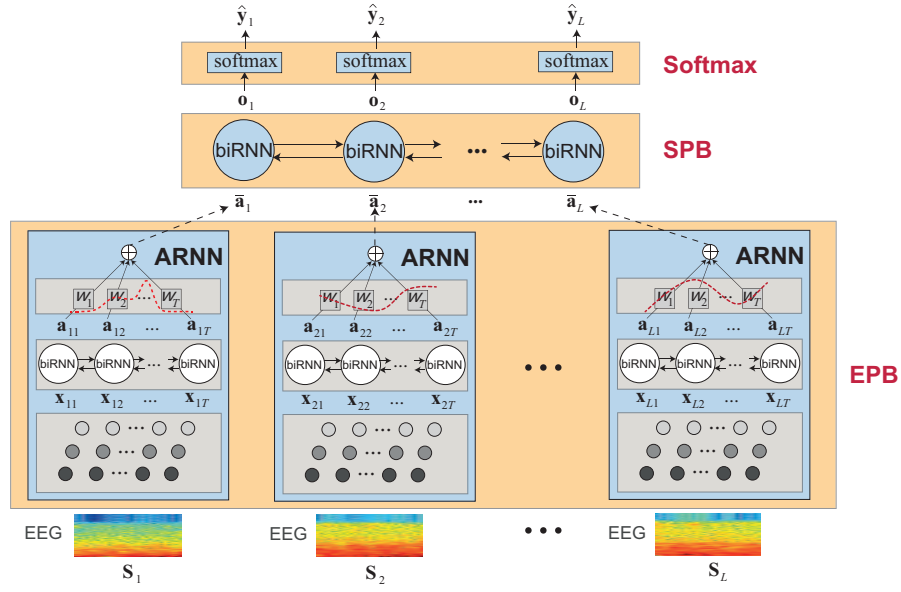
$\hat{\mathbf{y}}_1$ $\hat{\mathbf{y}}_2$ $\hat{\mathbf{y}}_L$

softmax softmax softmax

Softmax

$\mathbf{o}_1$ $\mathbf{o}_2$ $\mathbf{o}_L$

biRNN biRNN ••• biRNN

SPB

$\bar{\mathbf{a}}_1$ $\bar{\mathbf{a}}_2$ ••• $\bar{\mathbf{a}}_L$

ARNN

$W_1$ $W_2$ $W_T$

$\mathbf{a}_{11}$ $\mathbf{a}_{12}$ ... $\mathbf{a}_{1T}$

biRNN biRNN ... biRNN

$\mathbf{x}_{11}$ $\mathbf{x}_{12}$ ... $\mathbf{x}_{1T}$

ARNN

$W_1$ $W_2$ $W_T$

$\mathbf{a}_{21}$ $\mathbf{a}_{22}$ ... $\mathbf{a}_{2T}$

biRNN biRNN ... biRNN

$\mathbf{x}_{21}$ $\mathbf{x}_{22}$ ... $\mathbf{x}_{2T}$

•••

ARNN

$W_1$ $W_2$ $W_T$

$\mathbf{a}_{L1}$ $\mathbf{a}_{L2}$ ... $\mathbf{a}_{LT}$

biRNN biRNN ... biRNN

$\mathbf{x}_{L1}$ $\mathbf{x}_{L2}$ ... $\mathbf{x}_{LT}$

EPB

EEG $\mathbf{S}_1$

EEG $\mathbf{S}_2$

•••

EEG $\mathbf{S}_L$